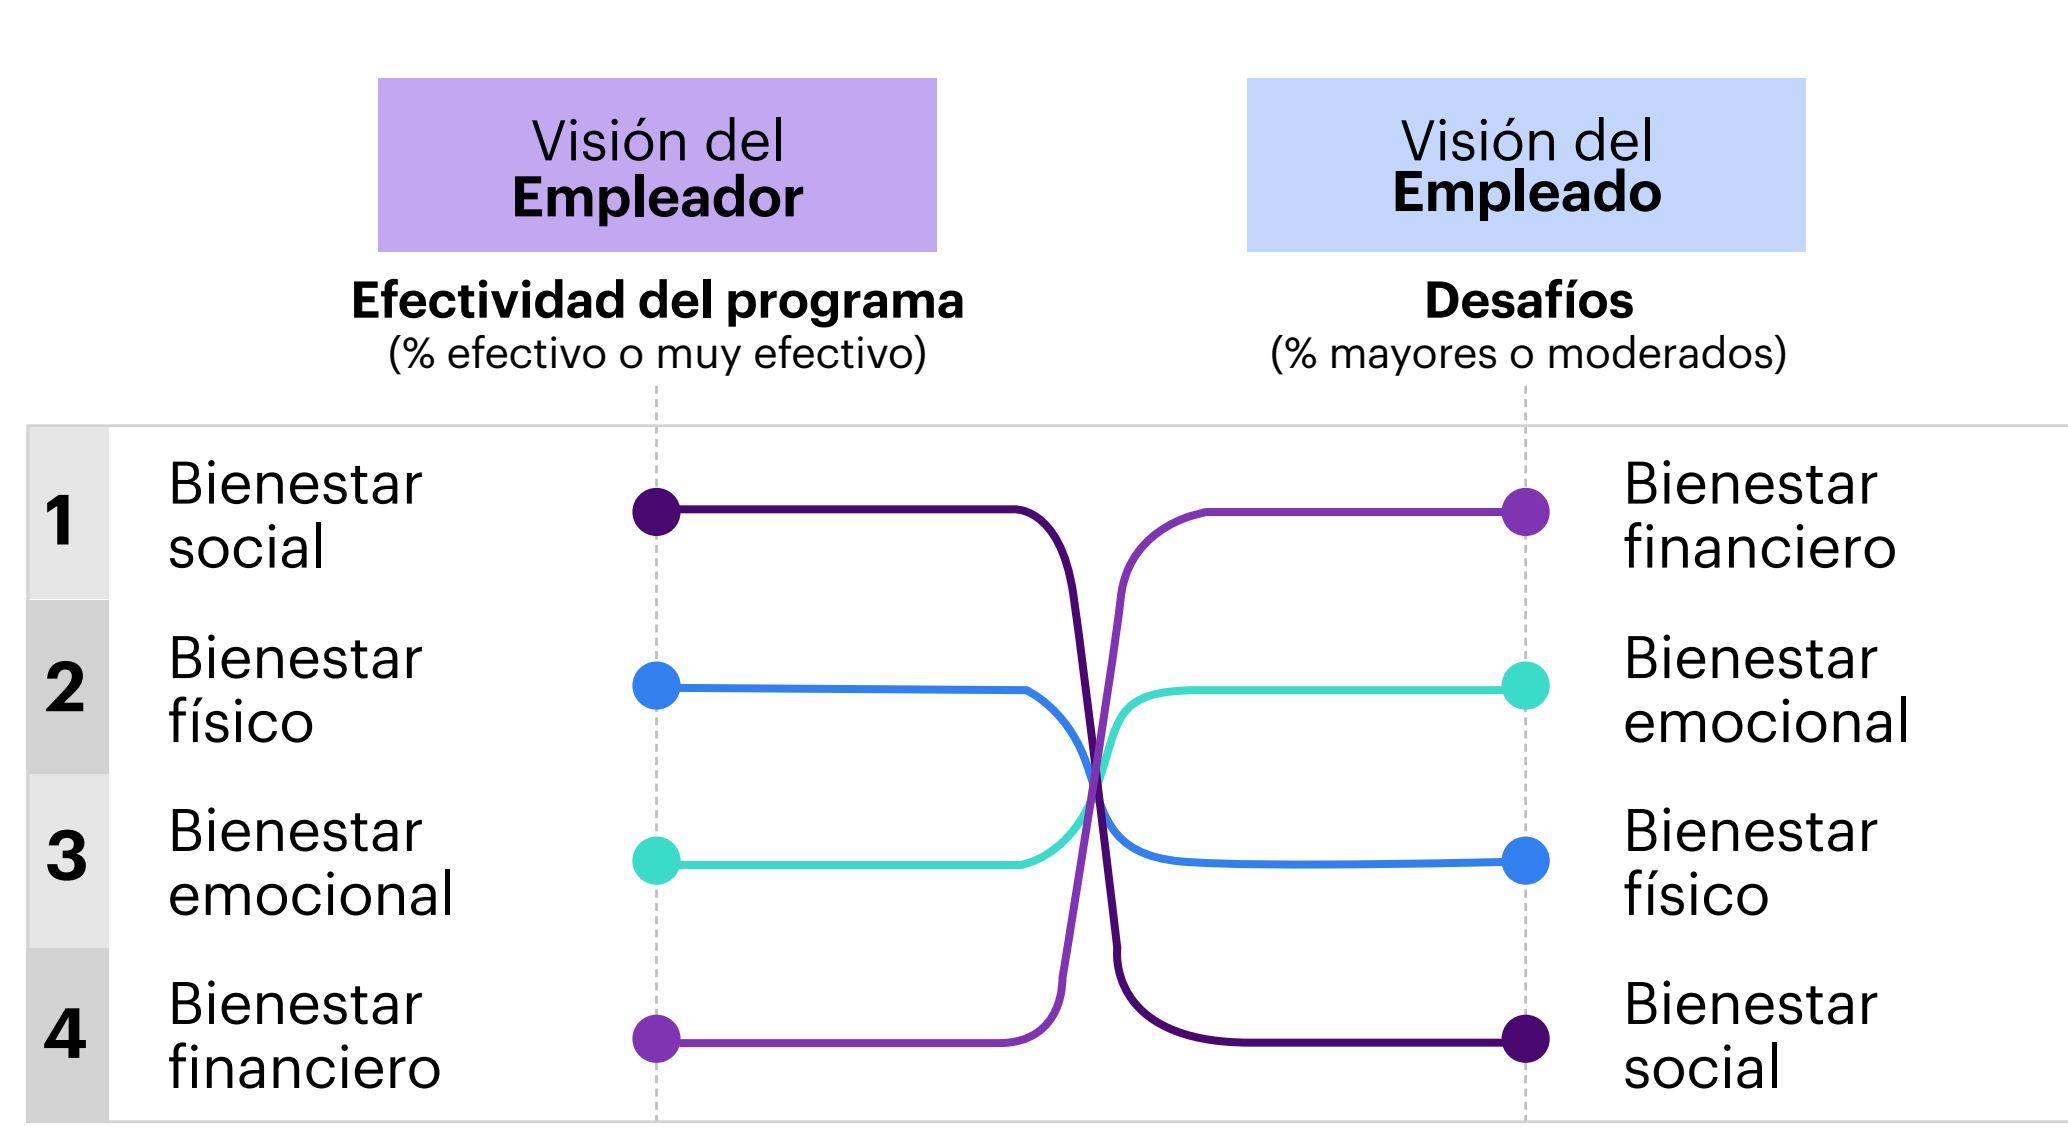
Visión del
Empleador

Efectividad del programa
(% efectivo o muy efectivo)

Visión del
Empleado

Desafíos
(% mayores o moderados)

1 Bienestar social

2 Bienestar físico

3 Bienestar emocional

4 Bienestar financiero

Bienestar financiero

Bienestar emocional

Bienestar físico

Bienestar social